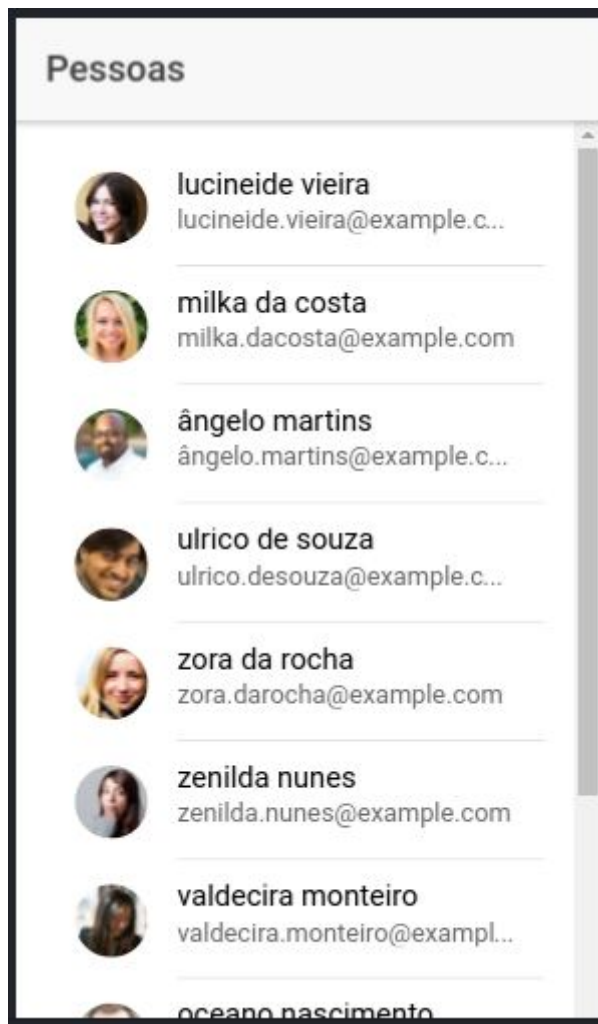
Pessoas

lucineide vieira
lucineide.vieira@example.c...

milka da costa
milka.dacosta@example.com

ângelo martins
ângelo.martins@example.c...

ulrico de souza
ulrico.desouza@example.c...

zora da rocha
zora.darocha@example.com

zenilda nunes
zenilda.nunes@example.com

valdecira monteiro
valdecira.monteiro@exampl...

oceano nascimento